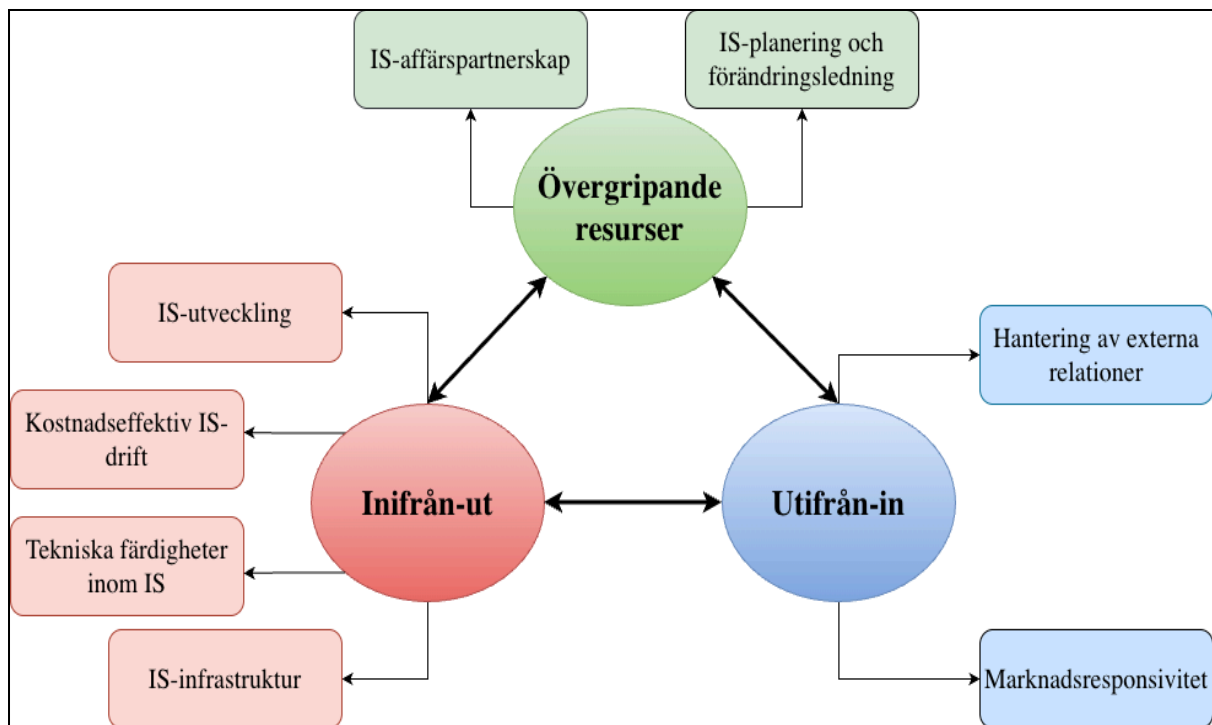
IS-affärspartnerskap

IS-planering och förändringsledning

Övergripande resurser

IS-utveckling

Hantering av externa relationer

Kostnadseffektiv IS-drift

Inifrån-ut

Utifrån-in

Tekniska färdigheter inom IS

IS-infrastruktur

Marknadsresponsivitet